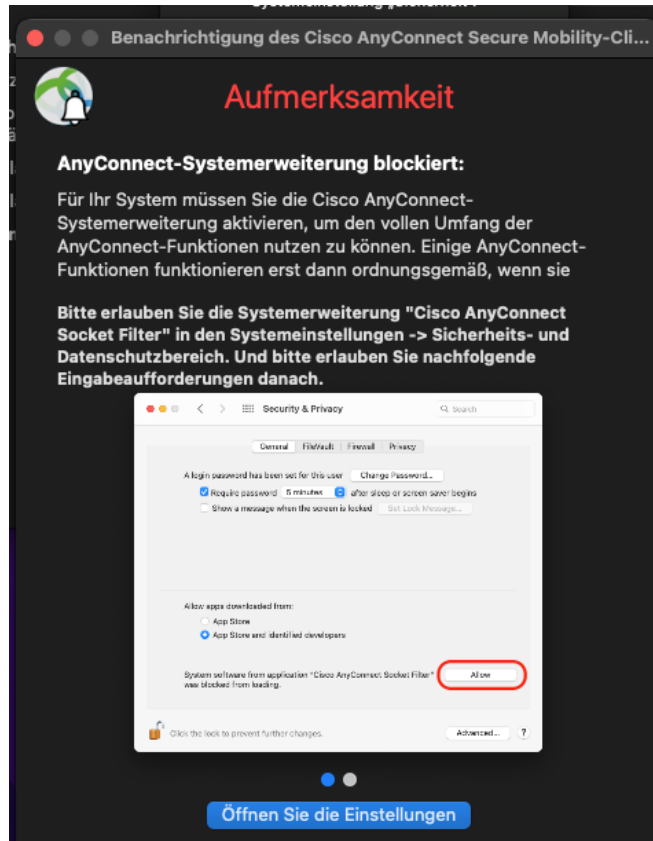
Benachrichtigung des Cisco AnyConnect Secure Mobility-Cli...

Aufmerksamkeit

AnyConnect-Systemerweiterung blockiert:

Für Ihr System müssen Sie die Cisco AnyConnect-Systemerweiterung aktivieren, um den vollen Umfang der AnyConnect-Funktionen nutzen zu können. Einige AnyConnect-Funktionen funktionieren erst dann ordnungsgemäß, wenn sie

Bitte erlauben Sie die Systemerweiterung "Cisco AnyConnect Socket Filter" in den Systemeinstellungen -> Sicherheits- und Datenschutzbereich. Und bitte erlauben Sie nachfolgende Eingabeaufforderungen danach.

Security & Privacy

Search

General FileVault Firewall Privacy

A login password has been set for this user Change Password...

Require password 5 minutes after sleep or screen saver begins

Show a message when the screen is locked Set Lock Message...

Allow apps downloaded from:

App Store

App Store and identified developers

System software from application "Cisco AnyConnect Socket Filter" was blocked from loading.

Allow

Click the lock to prevent further changes.

Advanced...

?

Öffnen Sie die Einstellungen